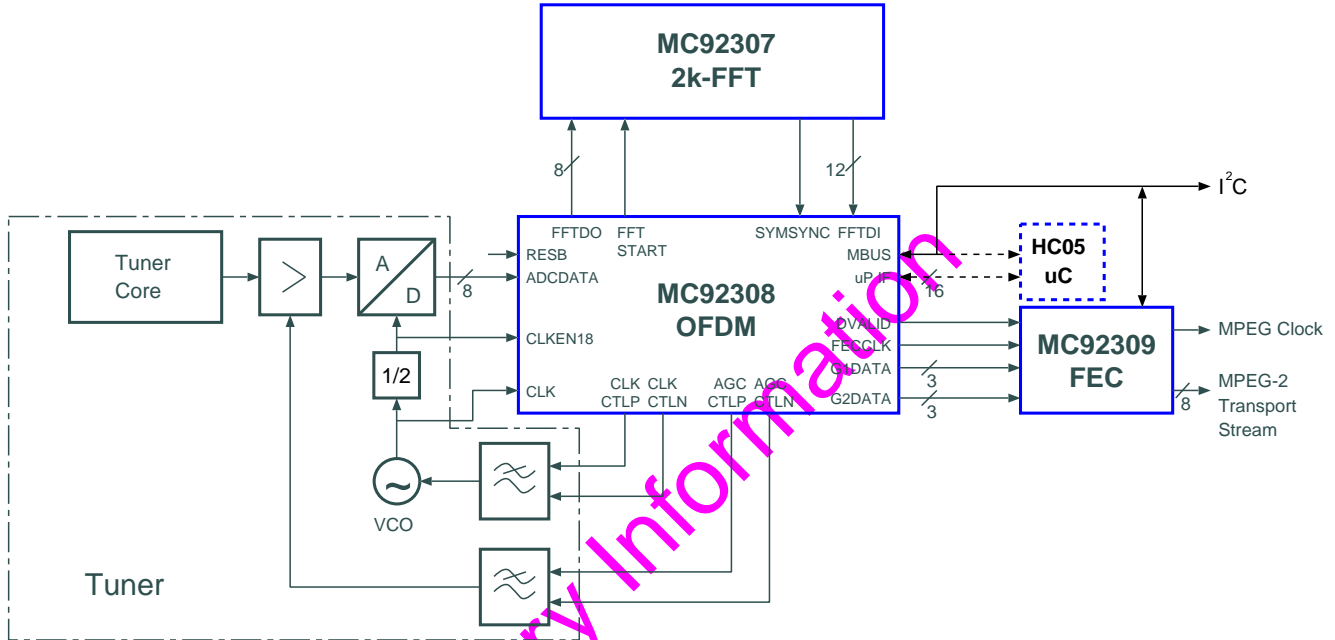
MC92307
2k-FFT

8
12
$I^2C$

FFTDO
FFT START
SYMSYNC
FFTDI

Tuner Core

A
D
8

RESB
ADCDATA
CLKEN18
CLK

MC92308
OFDM

MBUS
uP IF
16

HC05
uC

DVALID
FECCLK
G1DATA
G2DATA
3
3

MC92309
FEC

MPEG Clock
MPEG-2 Transport Stream
8

1/2

CLK CTLP
CLK CTLN
AGC CTLP
AGC CTLN

VCO

Tuner

ry Information